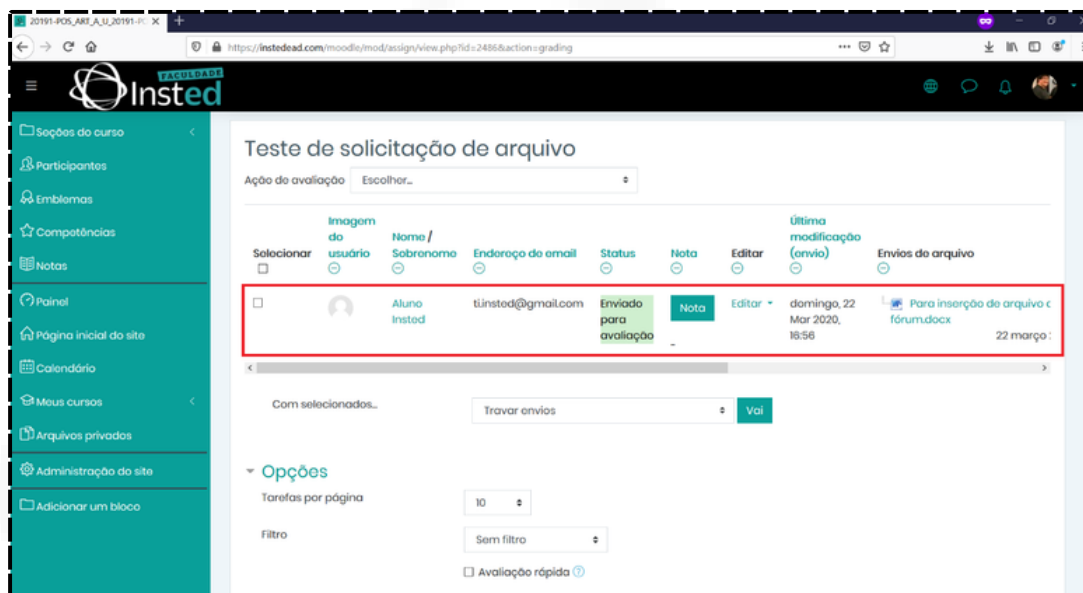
20191-POS_ART_A_U_20191-P(

https://instedead.com/moodle/mod/assign/view.php?id=2486&action=grading

FACULDADE Insted

Seções do curso
Participantes
Emblemas
Competências
Notas
Painel
Página inicial do site
Calendário
Meus cursos
Arquivos privados
Administração do site
Adicionar um bloco

Teste de solicitação de arquivo

Ação de avaliação Escolher...

| Selecionar | Imagem do usuário | Nome / Sobrenome | Endereço do email | Status | Nota | Editar | Última modificação (envio) | Envios de arquivo |
|---|---|---|---|---|---|---|---|---|
| ☐ | | Aluno Insted | ti.insted@gmail.com | Enviado para avaliação | Nota - | Editar | domingo, 22 Mar 2020, 16:56 | Para inserção de arquivo c fórum.docx 22 março |

Com selecionados... Travar envios Vai

Opções

Tarefas por página 10

Filtro Sem filtro

☐ Avaliação rápida